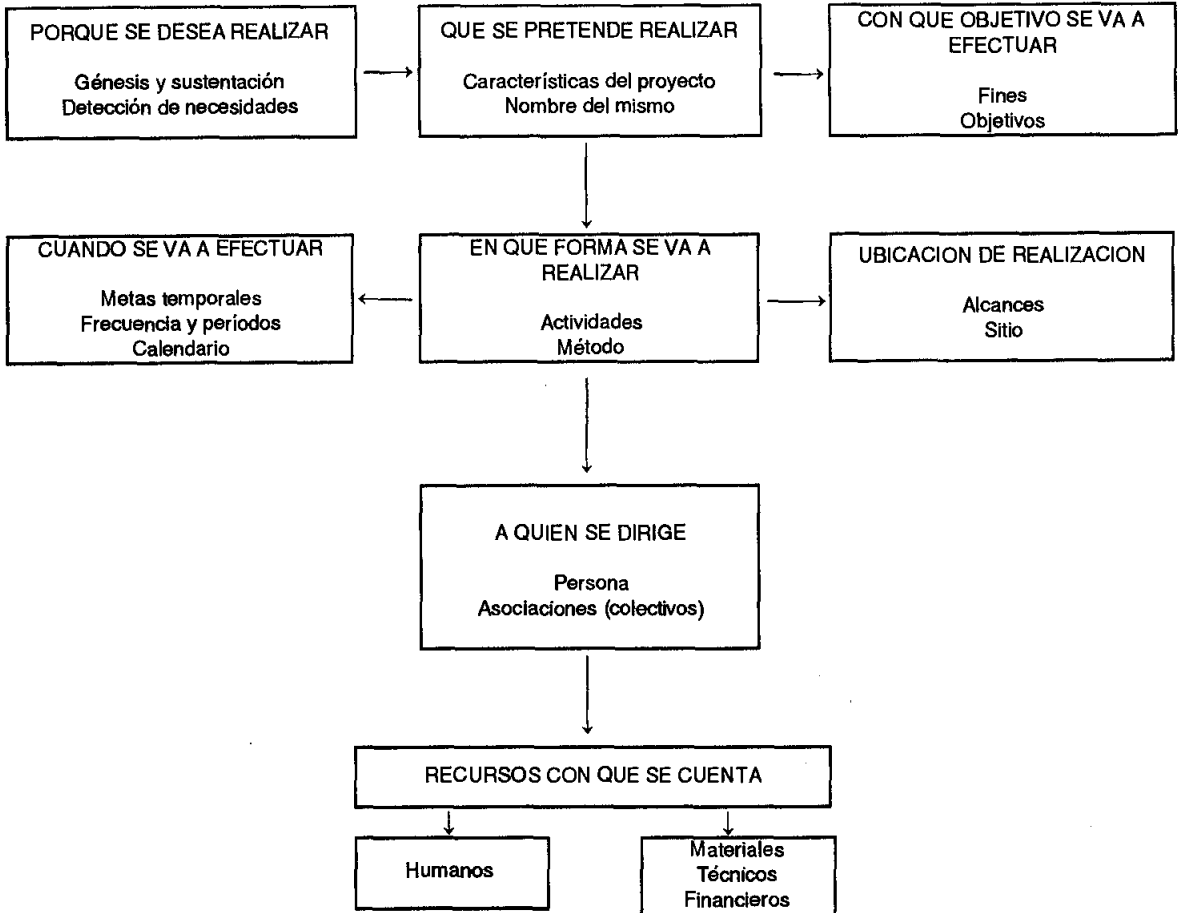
PORQUE SE DESEA REALIZAR

Génesis y sustentación
Detección de necesidades

QUE SE PRETENDE REALIZAR

Características del proyecto
Nombre del mismo

CON QUE OBJETIVO SE VA A EFECTUAR

Fines
Objetivos

CUANDO SE VA A EFECTUAR

Metas temporales
Frecuencia y períodos
Calendario

EN QUE FORMA SE VA A REALIZAR

Actividades
Método

UBICACION DE REALIZACION

Alcances
Sitio

A QUIEN SE DIRIGE

Persona
Asociaciones (colectivos)

RECURSOS CON QUE SE CUENTA

Humanos

Materiales
Técnicos
Financieros